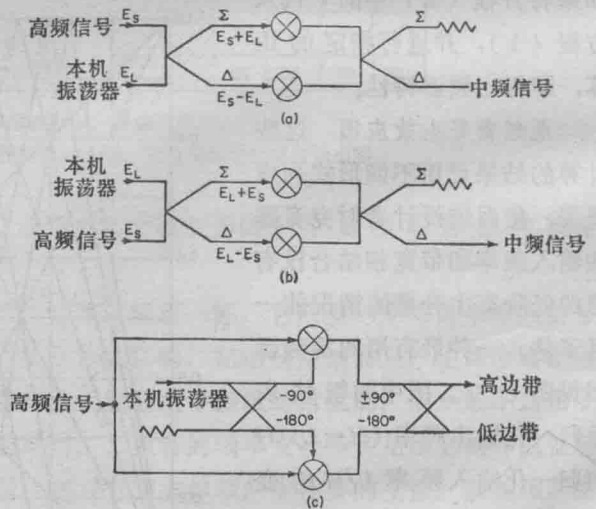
高频信号 $E_S$
本机振荡器 $E_L$
$\Sigma$
$E_S+E_L$
$\Delta$
$E_S-E_L$
$\Sigma$
$\Delta$
中频信号
(a)

本机振荡器 $E_L$
高频信号 $E_S$
$\Sigma$
$E_L+E_S$
$\Delta$
$E_L-E_S$
$\Sigma$
$\Delta$
中频信号
(b)

高频信号
本机振荡器
-90°
-180°
±90°
-180°
高边带
低边带
(c)